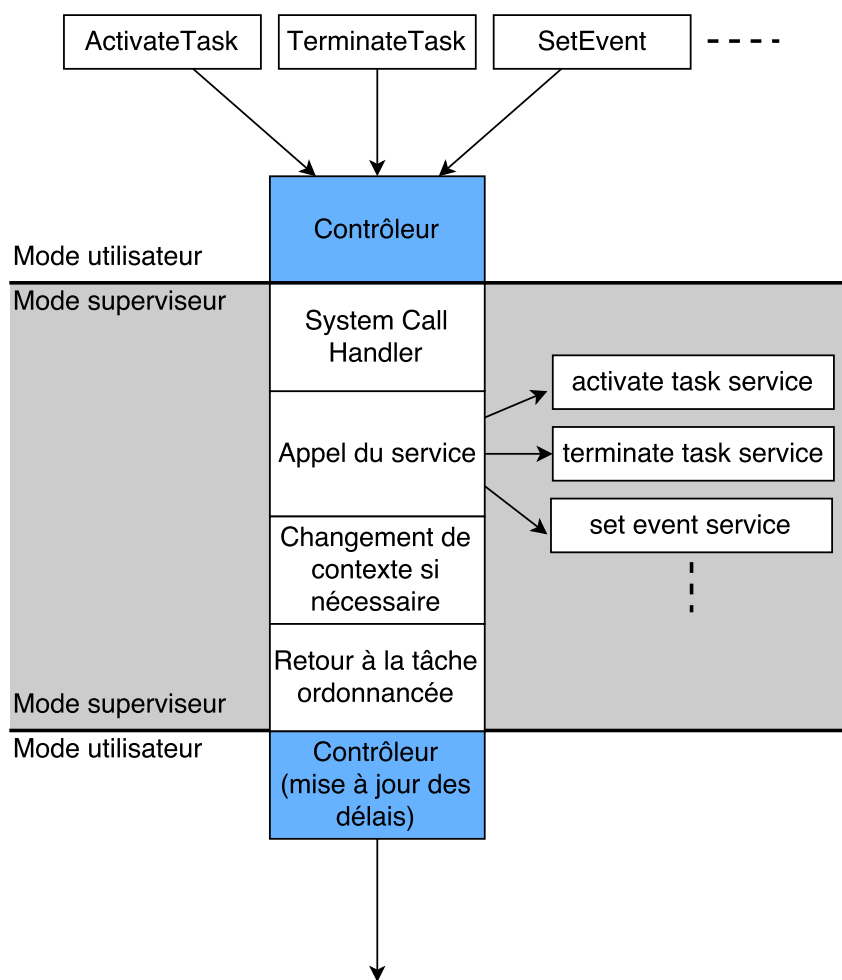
ActivateTask

TerminateTask

SetEvent

Contrôleur

Mode utilisateur

Mode superviseur

System Call Handler

Appel du service

activate task service

terminate task service

set event service

Changement de contexte si nécessaire

Retour à la tâche ordonnancée

Mode superviseur

Mode utilisateur

Contrôleur (mise à jour des délais)